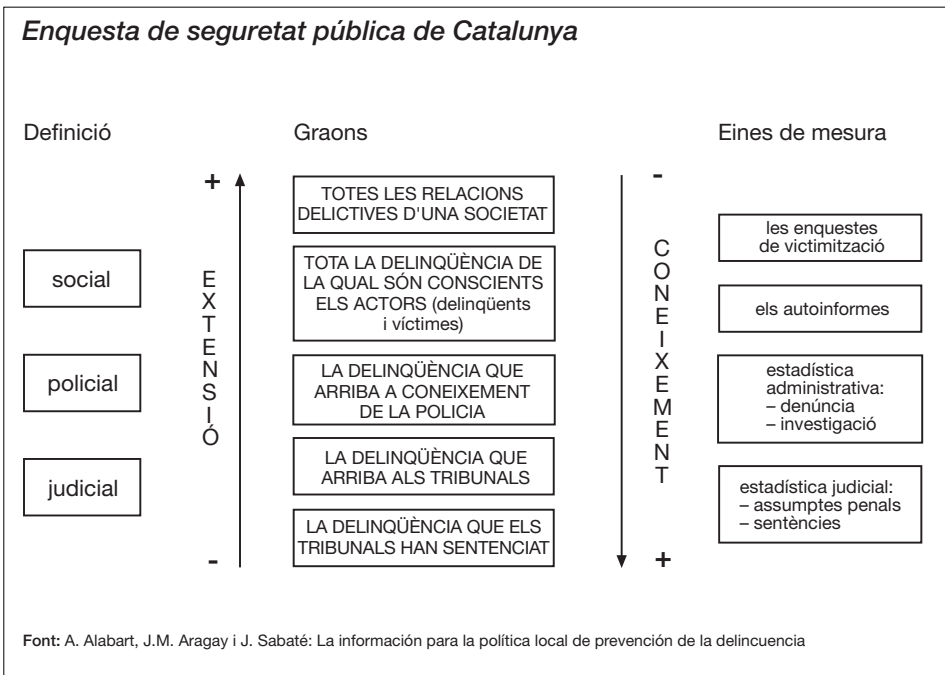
*Enquesta de seguretat pública de Catalunya*

Definició

social

policial

judicial

+

EXTENSIÓ

-

Graons

TOTES LES RELACIONS DELICTIVES D'UNA SOCIETAT

TOTA LA DELINQÜÈNCIA DE LA QUAL SÓN CONSCIENTS ELS ACTORS (delinqüents i víctimes)

LA DELINQÜÈNCIA QUE ARRIBA A CONEIXEMENT DE LA POLICIA

LA DELINQÜÈNCIA QUE ARRIBA ALS TRIBUNALS

LA DELINQÜÈNCIA QUE ELS TRIBUNALS HAN SENTENCIAT

-

CONEIXEMENT

+

Eines de mesura

les enquestes de victimització

els autoinformes

estadística administrativa:
– denúncia
– investigació

estadística judicial:
– assumptes penals
– sentències

**Font:** A. Alabart, J.M. Aragay i J. Sabaté: La información para la política local de prevención de la delincuencia